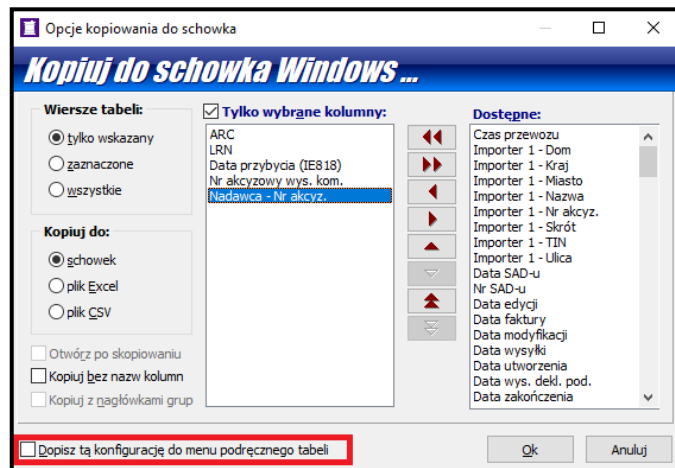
Opcje kopiowania do schowka

Kopiuj do schowka Windows ...

Wiersze tabeli:
tylko wskazany
zaznaczone
wszystkie

Kopiuj do:
schowek
plik Excel
plik CSV

Otwórz po skopiowaniu
Kopiuj bez nazw kolumn
Kopiuj z nagłówkami grup

Tylko wybrane kolumny:
ARC
LRN
Data przybycia (IE818)
Nr akcyzowy wys. kom.
Nadawca - Nr akcyz.

Dostępne:
Czas przewozu
Importer 1 - Dom
Importer 1 - Kraj
Importer 1 - Miasto
Importer 1 - Nazwa
Importer 1 - Nr akcyz.
Importer 1 - Skrót
Importer 1 - TIN
Importer 1 - Ulica
Data SAD-u
Nr SAD-u
Data edycji
Data faktury
Data modyfikacji
Data wysyłki
Data utworzenia
Data wys. dekl. pod.
Data zakończenia

Dopisz tą konfigurację do menu podręcznego tabeli

Ok
Anuluj